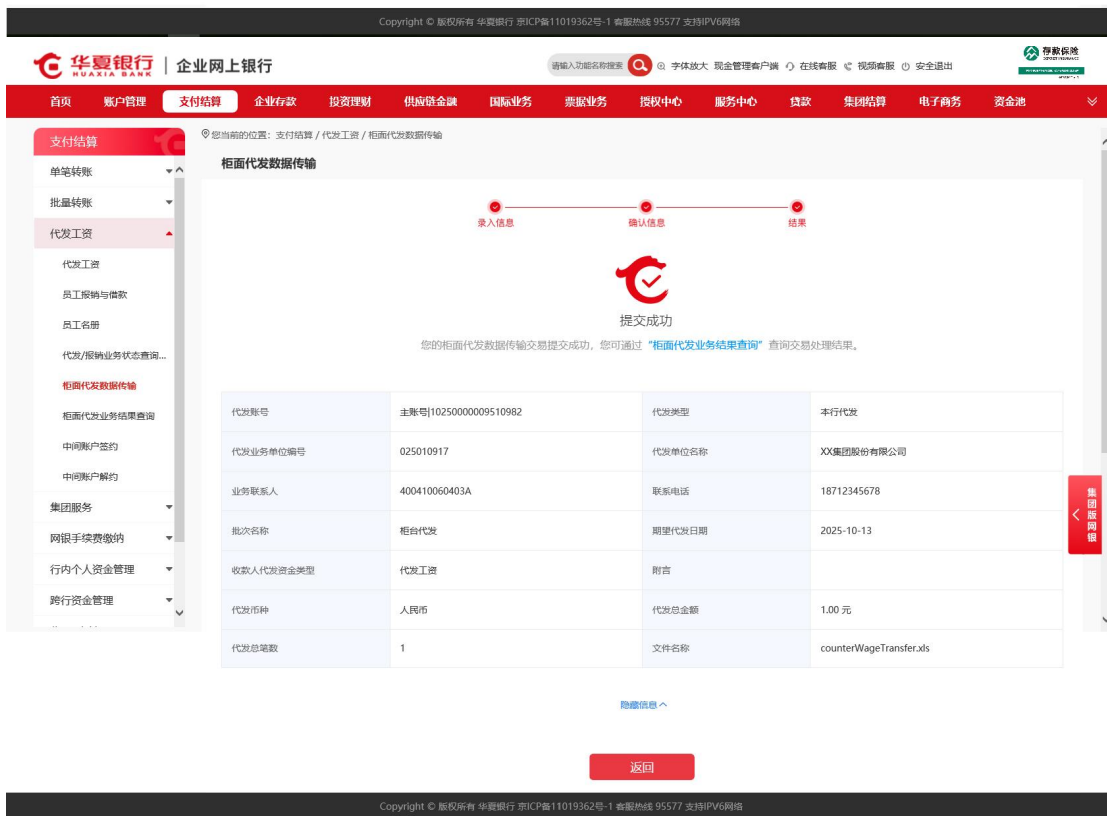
Copyright © 版权所有 华夏银行 京ICP备11019362号-1 客服热线 95577 支持IPV6网络

华夏银行 HUAXIA BANK | 企业网上银行

请输入功能名称搜索 字体放大 现金管理客户端 在线客服 视频客服 安全退出

存款保险

首页 账户管理 支付结算 企业存款 投资理财 供应链金融 国际业务 票据业务 授权中心 服务中心 贷款 集团结算 电子商务 资金池

支付结算
单笔转账
批量转账
代发工资
代发工资
员工报销与借款
员工名册
代发/报销业务状态查询...
柜面代发数据传输
柜面代发业务结果查询
中间账户签约
中间账户解约
集团服务
网银手续费缴纳
行内个人资金管理
跨行资金管理

您当前的位置：支付结算 / 代发工资 / 柜面代发数据传输

柜面代发数据传输

录入信息 确认信息 结果

提交成功

您的柜面代发数据传输交易提交成功，您可通过 "柜面代发业务结果查询" 查询交易处理结果。

| 代发账号 | 主账号\|10250000009510982 | 代发类型 | 本行代发 |
|---|---|---|---|
| 代发业务单位编号 | 025010917 | 代发单位名称 | XX集团股份有限公司 |
| 业务联系人 | 400410060403A | 联系电话 | 18712345678 |
| 批次名称 | 柜台代发 | 期望代发日期 | 2025-10-13 |
| 收款人代发资金类型 | 代发工资 | 附言 | |
| 代发币种 | 人民币 | 代发总金额 | 1.00 元 |
| 代发总笔数 | 1 | 文件名称 | counterWageTransfer.xls |

集团版网银

隐藏信息

返回

Copyright © 版权所有 华夏银行 京ICP备11019362号-1 客服热线 95577 支持IPV6网络